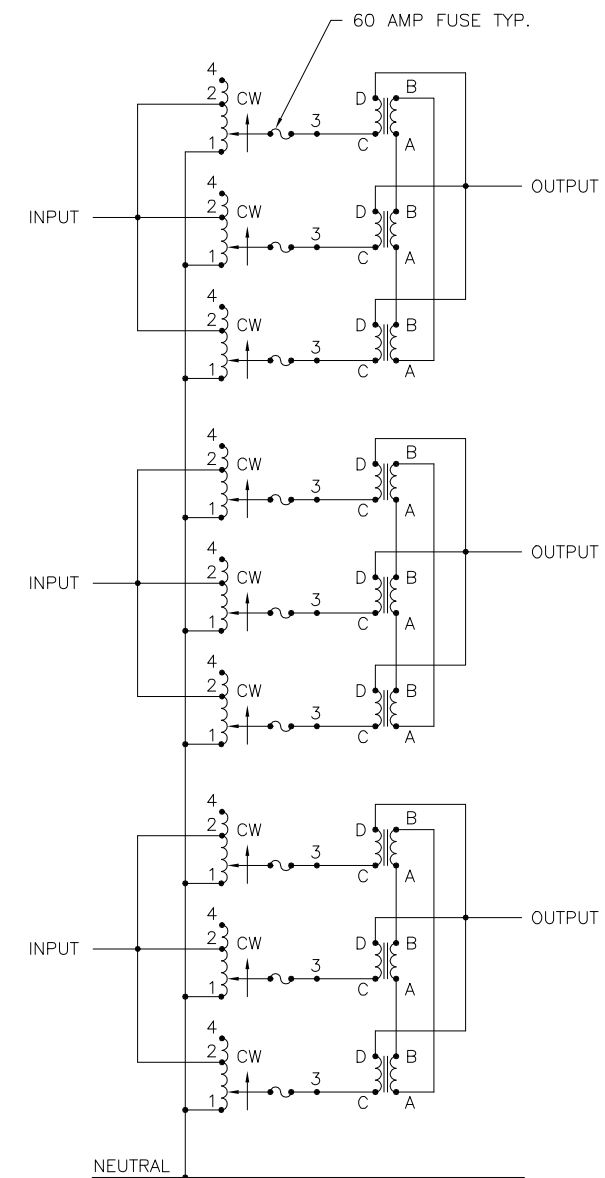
60 AMP FUSE TYP.

4
2 CW
1
3
D B
C A

4
2 CW
1
3
D B
C A

OUTPUT

INPUT

4
2 CW
1
3
D B
C A

4
2 CW
1
3
D B
C A

4
2 CW
1
3
D B
C A

OUTPUT

INPUT

4
2 CW
1
3
D B
C A

4
2 CW
1
3
D B
C A

4
2 CW
1
3
D B
C A

OUTPUT

INPUT

4
2 CW
1
3
D B
C A

NEUTRAL